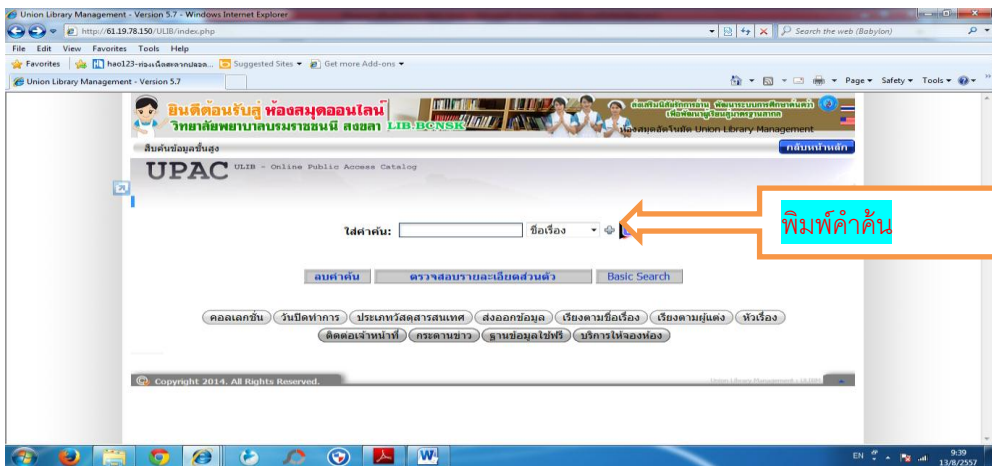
Union Library Management - Version 5.7 - Windows Internet Explorer

http://61.19.78.150/ULIB/index.php

Search the web (Babylon)

File Edit View Favorites Tools Help

Favorites | hao123-ท่องเน็ตสะดวกปลอด... Suggested Sites ▾ Get more Add-ons ▾

Union Library Management - Version 5.7

Page ▾ Safety ▾ Tools ▾

ยินดีต้อนรับสู่ ห้องสมุดออนไลน์
วิทยาลัยพยาบาลบรมราชชนนี สงขลา LIB:BCNSK

ห้องสมุดอัตโนมัติ Union Library Management

สืบค้นข้อมูลขั้นสูง

กลับหน้าหลัก

UPAC ULIB - Online Public Access Catalog

ใส่คำค้น: ชื่อเรื่อง

พิมพ์คำค้น

ลบคำค้น | ตรวจสอบรายละเอียดส่วนตัว | Basic Search

คอลเลกชั่น | วันปิดทำการ | ประเภทวัสดุสารสนเทศ | ส่งออกข้อมูล | เรียงตามชื่อเรื่อง | เรียงตามผู้แต่ง | หัวเรื่อง

ติดต่อเจ้าหน้าที่ | กระดานข่าว | ฐานข้อมูลใช้ฟรี | บริการให้จองห้อง

Copyright 2014. All Rights Reserved.

Union Library Management - ULIB

EN 9:39 13/8/2557